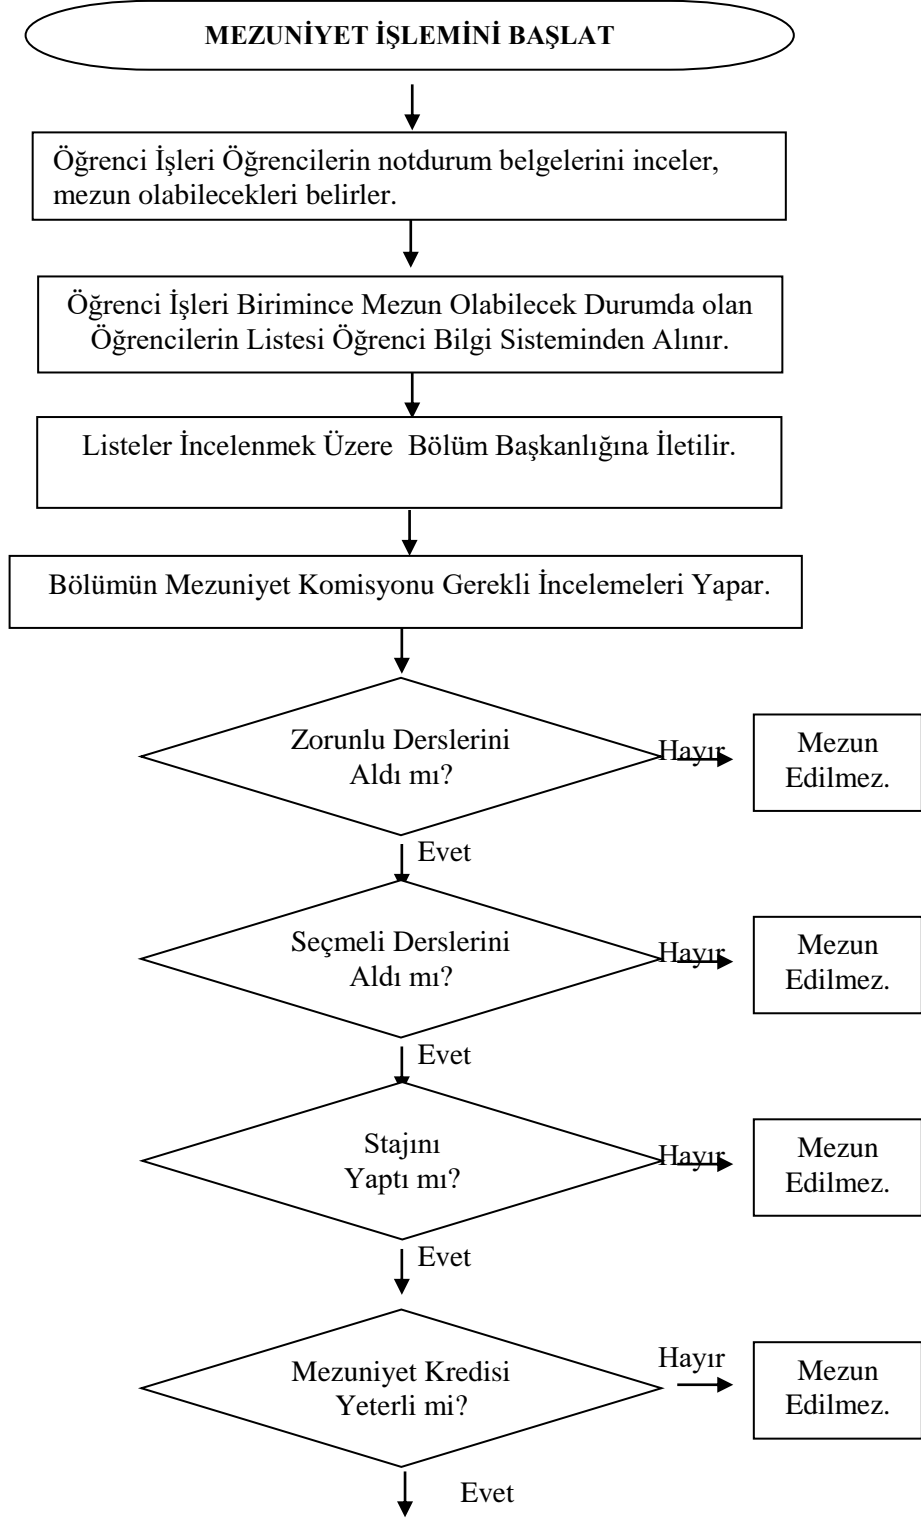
MEZUNİYET İŞLEMİNİ BAŞLAT

Öğrenci İşleri Öğrencilerin notdurum belgelerini inceler, mezun olabilecekleri belirler.

Öğrenci İşleri Birimince Mezun Olabilecek Durumda olan Öğrencilerin Listesi Öğrenci Bilgi Sisteminden Alınır.

Listeler İncelenmek Üzere Bölüm Başkanlığına İletilir.

Bölümün Mezuniyet Komisyonu Gerekli İncelemeleri Yapar.

Zorunlu Derslerini Aldı mı?

Hayır

Mezun Edilmez.

Evet

Seçmeli Derslerini Aldı mı?

Hayır

Mezun Edilmez.

Evet

Stajını Yaptı mı?

Hayır

Mezun Edilmez.

Evet

Mezuniyet Kredisi Yeterli mi?

Hayır

Mezun Edilmez.

Evet